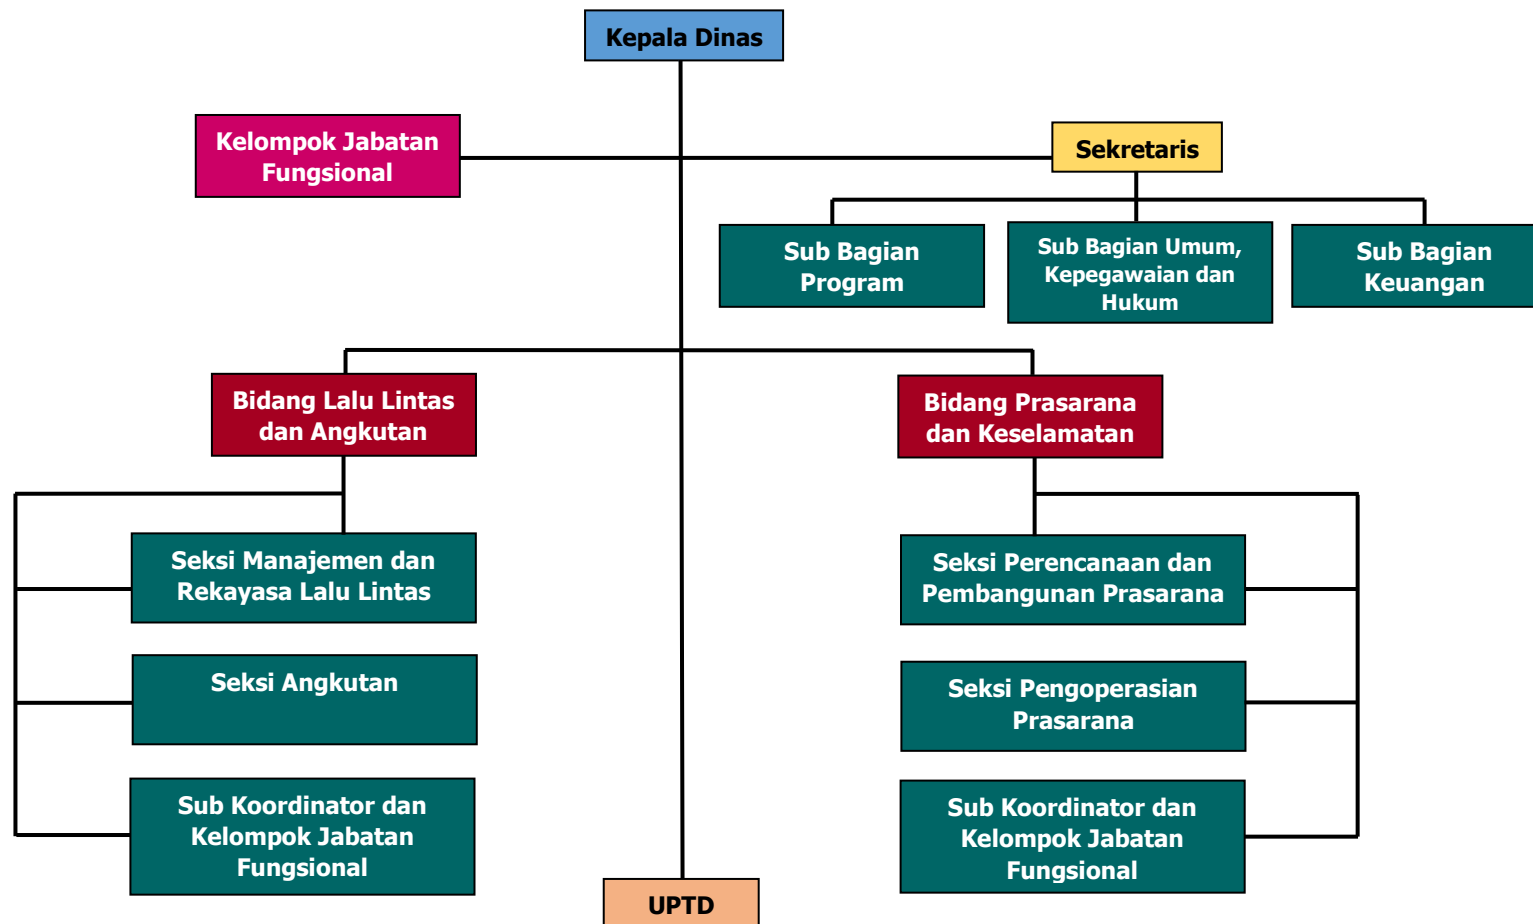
Kepala Dinas

Kelompok Jabatan Fungsional

Sekretaris

Sub Bagian Program

Sub Bagian Umum, Kepegawaian dan Hukum

Sub Bagian Keuangan

Bidang Lalu Lintas dan Angkutan

Seksi Manajemen dan Rekayasa Lalu Lintas

Seksi Angkutan

Sub Koordinator dan Kelompok Jabatan Fungsional

Bidang Prasarana dan Keselamatan

Seksi Perencanaan dan Pembangunan Prasarana

Seksi Pengoperasian Prasarana

Sub Koordinator dan Kelompok Jabatan Fungsional

UPTD